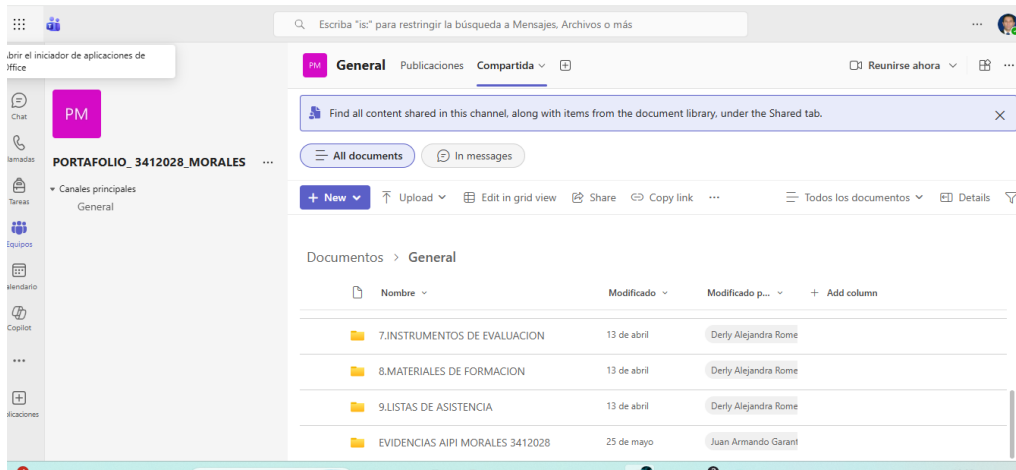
Escriba "is:" para restringir la búsqueda a Mensajes, Archivos o más

brir el iniciador de aplicaciones de ffice

Chat
lamadas
Tareas
Equipos
alendario
Copilot
plicaciones

PM
PORTAFOLIO_ 3412028_MORALES
Canales principales
General

PM General Publicaciones Compartida

Reunirse ahora

Find all content shared in this channel, along with items from the document library, under the Shared tab.

All documents
In messages

New
Upload
Edit in grid view
Share
Copy link
Todos los documentos
Details

Documentos > General

| Nombre | Modificado | Modificado p... | Add column |
|---|---|---|---|
| 7.INSTRUMENTOS DE EVALUACION | 13 de abril | Derly Alejandra Rome | |
| 8.MATERIALES DE FORMACION | 13 de abril | Derly Alejandra Rome | |
| 9.LISTAS DE ASISTENCIA | 13 de abril | Derly Alejandra Rome | |
| EVIDENCIAS AIPI MORALES 3412028 | 25 de mayo | Juan Armando Garant | |